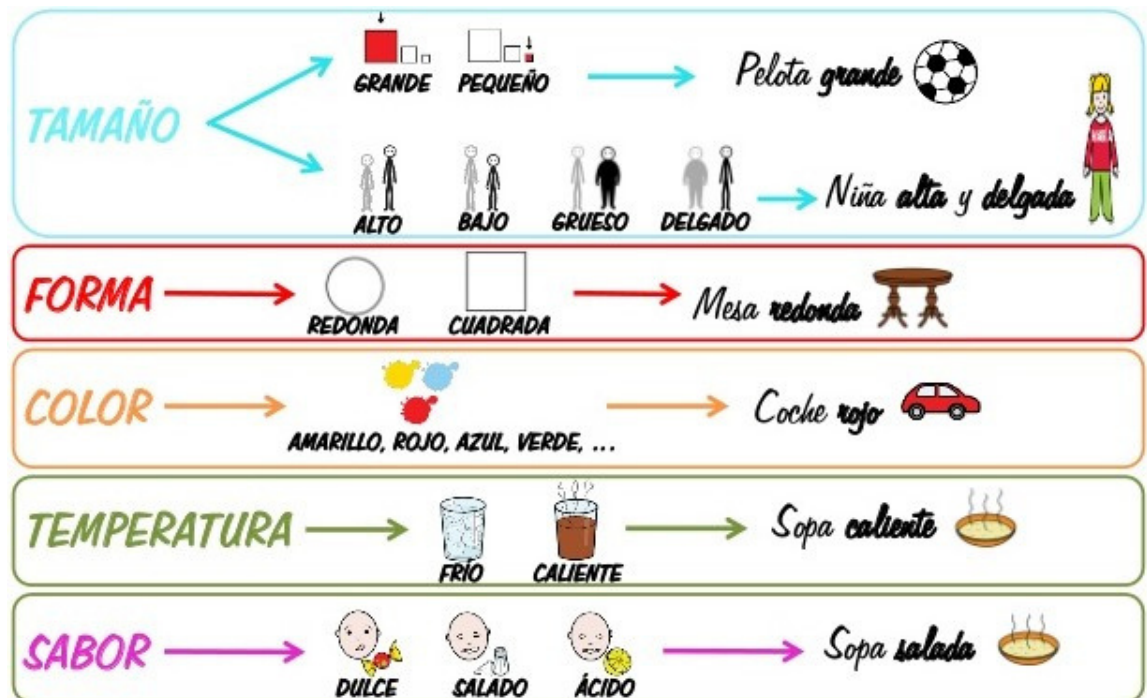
TAMAÑO

GRANDE PEQUEÑO

Pelota grande

ALTO BAJO GRUESO DELGADO

Niña alta y delgada

FORMA

REDONDA CUADRADA

Mesa redonda

COLOR

AMARILLO, ROJO, AZUL, VERDE, ...

Coche rojo

TEMPERATURA

FRÍO CALIENTE

Sopa caliente

SABOR

DULCE SALADO ÁCIDO

Sopa salada